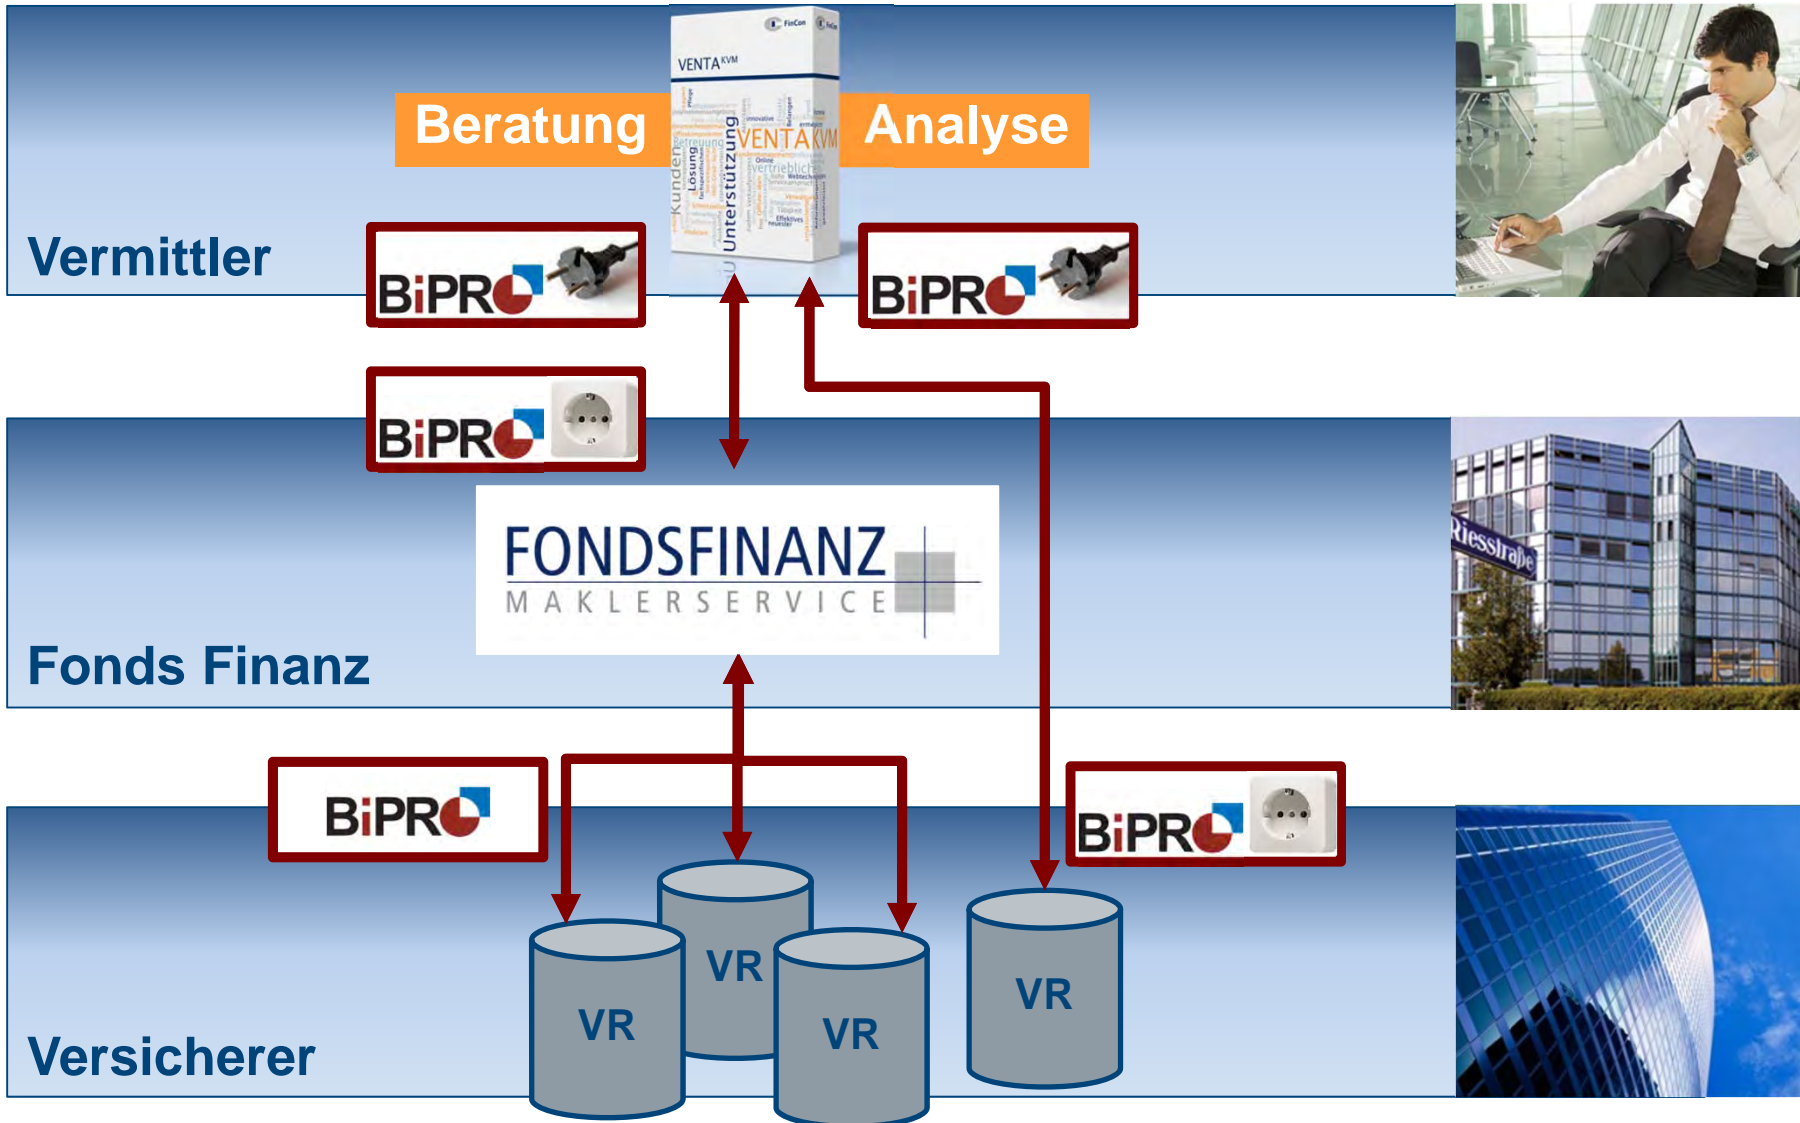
VENTA KVM

Beratung

Analyse

Unterstützung

Kunden

Lösung

VENTA KVM

vertrieblich

Vermittler

BiPRO

BiPRO

BiPRO

FONDSFINANZ
MAKLERSERVICE

Fonds Finanz

Riesstraße

BiPRO

BiPRO

VR

VR

VR

VR

Versicherer